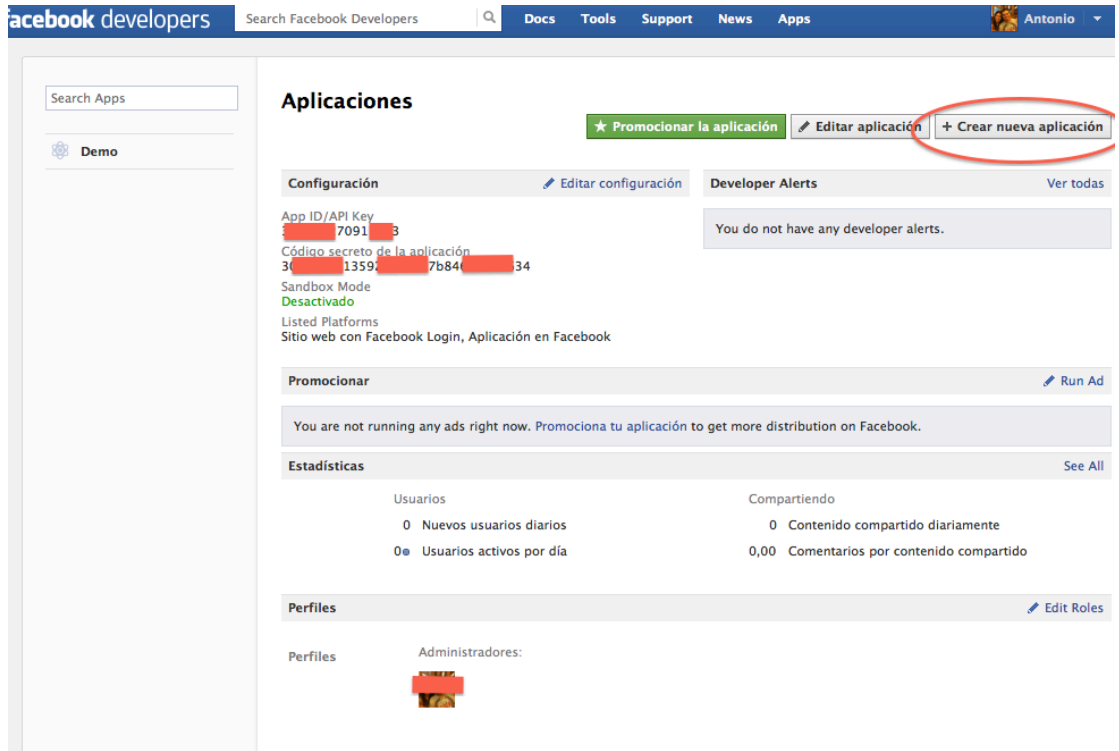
acebook developers Search Facebook Developers Docs Tools Support News Apps Antonio

Search Apps

Demo

Aplicaciones

★ Promocionar la aplicación ✎ Editar aplicación + Crear nueva aplicación

Configuración ✎ Editar configuración

App ID/API Key
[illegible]7091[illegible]3

Código secreto de la aplicación
3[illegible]1359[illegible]7b84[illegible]34

Sandbox Mode
Desactivado

Listed Platforms
Sitio web con Facebook Login, Aplicación en Facebook

Developer Alerts Ver todas

You do not have any developer alerts.

Promocionar ✎ Run Ad

You are not running any ads right now. Promociona tu aplicación to get more distribution on Facebook.

Estadísticas See All

Usuarios
0 Nuevos usuarios diarios
0 Usuarios activos por día

Compartiendo
0 Contenido compartido diariamente
0,00 Comentarios por contenido compartido

Perfiles ✎ Edit Roles

Perfiles

Administradores: